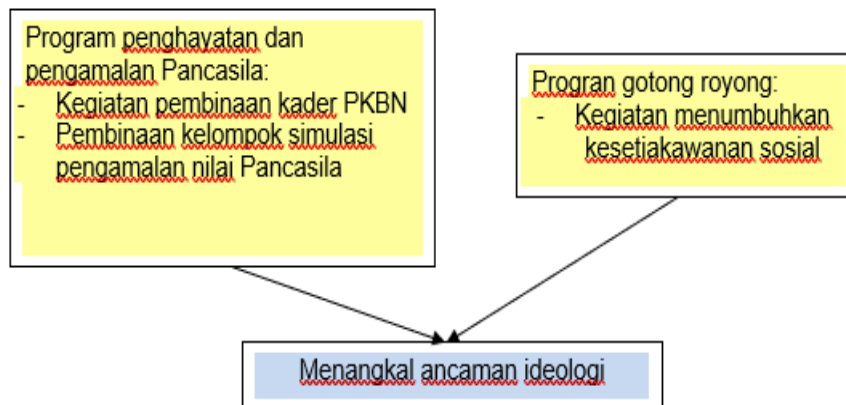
Program penghayatan dan pengamalan Pancasila:
- Kegiatan pembinaan kader PKBN
- Pembinaan kelompok simulasi pengamalan nilai Pancasila

Progran gotong royong:
- Kegiatan menumbuhkan kesetiakawanan sosial

Menangkal ancaman ideologi